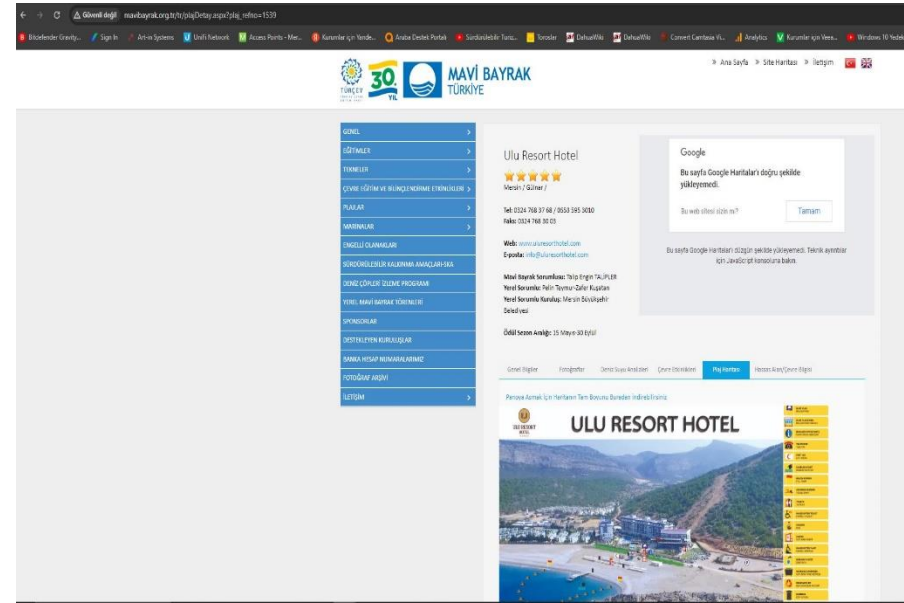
Güvenli değil mavibayrak.org.tr/tr/plajDetay.aspx?plaj_refno=1539

Bitdefender Gravity... Sign In Art-in Systems Unifi Network Access Points - Mer... Kurumlar için Yande... Arıza Destek Portalı Sürdürülebilir Turiz... Ilanlar DahuaWiki DahuaWiki Convert Camtasia Vi... Analytics Kurumlar için Veee... Windows 10 Yedek

TÜRÇEV 30. YIL MAVİ BAYRAK TÜRKİYE

» Ana Sayfa » Site Haritası » İletişim

GENEL
EĞİTİMLER
TEKNELER
ÇEVRE EĞİTİM VE BİLİNÇLENDİRME ETKİNLİKLERİ
PLAJLAR
MARİNALAR
ENGELLİ OLANAKLARI
SÜRDÜRÜLEBİLİR KALKINMA AMAÇLARI SKA
DENİZ ÇÖPLERİ İZLEME PROGRAMI
YEREL MAVİ BAYRAK TÖRENLERİ
SPONSORLAR
DESTEKLEYEN KURULUŞLAR
BANKA HESAP NUMARALARIMIZ
FOTOĞRAF ARŞİVİ
İLETİŞİM

Ulu Resort Hotel
Mersin / Gülnar /

Tel: 0324 768 37 68 / 0553 595 3010
Faks: 0324 768 30 03

Web: www.uluresorthotel.com
E-posta: info@uluresorthotel.com

Mavi Bayrak Sorumlusu: Talip Engin TALİPLER
Yerel Sorumlu: Pelin Taymur-Zafer Kuştan
Yerel Sorumlu Kuruluş: Mersin Büyükşehir Belediyesi

Ödül Sezon Aralığı: 15 Mayıs-30 Eylül

Google
Bu sayfa Google Haritalar'ı doğru şekilde yükleyemedi.
Bu web sitesi sizin mi?
Tamam

Bu sayfa Google Haritalar'ı düzgün şekilde yükleyemedi. Teknik ayrıntılar için JavaScript konsoluna bakın.

Genel Bilgiler Fotoğraflar Deniz Suyu Analizleri Çevre Etkinlikleri Plaj Haritası Hassas Alan/Çevre Bilgisi

Panoya Atmak İçin Haritanın Tam Boyunu Buradan İndirebilirsiniz

ULU RESORT HOTEL
ULU RESORT HOTEL